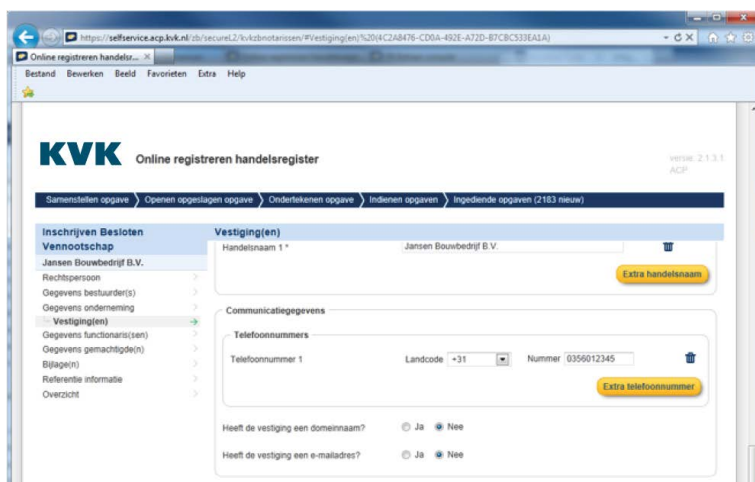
https://selfservice.acp.kvk.nl/zb/secureL2/kvkzbnotarissen/#Vestiging(en)%20(4C2A8476-CD0A-492E-A72D-B7CBC533EA1A)

Online registreren handelsr... ×

Bestand Bewerken Beeld Favorieten Extra Help

KVK Online registreren handelsregister

versie: 2.1.3.1
ACP

Samenstellen opgave | Openen opgeslagen opgave | Ondertekenen opgave | Indienen opgaven | Ingediende opgaven (2183 nieuw)

Inschrijven Besloten Vennootschap

Jansen Bouwbedrijf B.V.

Rechtspersoon

Gegevens bestuurder(s)

Gegevens onderneming

Vestiging(en)

Gegevens functionaris(sen)

Gegevens gemachtigde(n)

Bijlage(n)

Referentie informatie

Overzicht

Vestiging(en)

Handelsnaam 1 * Jansen Bouwbedrijf B.V.

Extra handelsnaam

Communicatiegegevens

Telefoonnummers

Telefoonnummer 1 Landcode +31 Nummer 0356012345

Extra telefoonnummer

Heeft de vestiging een domeinnaam? Ja Nee

Heeft de vestiging een e-mailadres? Ja Nee